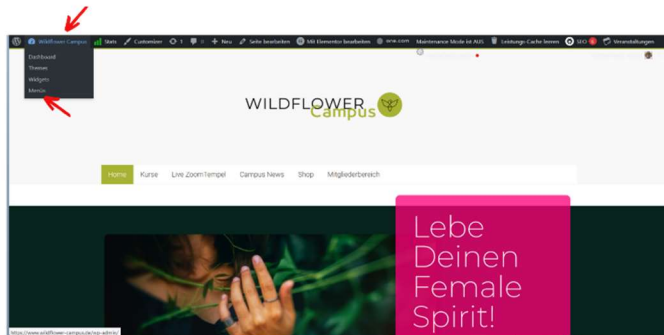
Wildflower Campus Stats Customizer 1 0 Neu Seite bearbeiten Mit Elementor bearbeiten wsw.com Maintenance Mode ist AUS Leistungs-Cache leeren SEO 6 Veranstaltungen

Dashboard
Themes
Widgets
Menüs

WILDFLOWER Campus

Home Kurse Live Zoom Tempel Campus News Shop Mitgliederbereich

Lebe Deinen Female Spirit!

https://www.wildflower-campus.de/wp-admin/